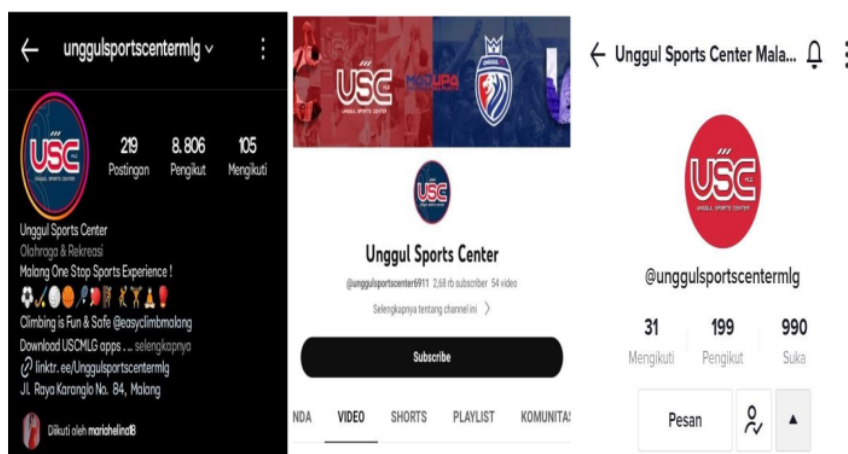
unggulsportscentermlg

USC
UNGGUL SPORTS CENTER

219
Postingan

8.806
Pengikut

105
Mengikuti

Unggul Sports Center
Olahraga & Rekreasi
Malang One Stop Sports Experience !
Climbing is Fun & Safe @easyclimbmalang
Download USCMLG apps . . . selengkapnya
linktr.ee/Unggulsportscentermlg
JL. Raya Karanglo No. 84, Malang

Diikuti oleh mariahelina18

USC
UNGGUL SPORTS CENTER
MCDUPA

USC
UNGGUL SPORTS CENTER

Unggul Sports Center
@unggulsportscenter6911 2,68 rb subscriber 54 video
Selengkapnya tentang channel ini

Subscribe

NDA VIDEO SHORTS PLAYLIST KOMUNITAS

Unggul Sports Center Mala...

USC
MLG
UNGGUL SPORTS CENTER

@unggulsportscentermlg

31
Mengikuti

199
Pengikut

990
Suka

Pesan